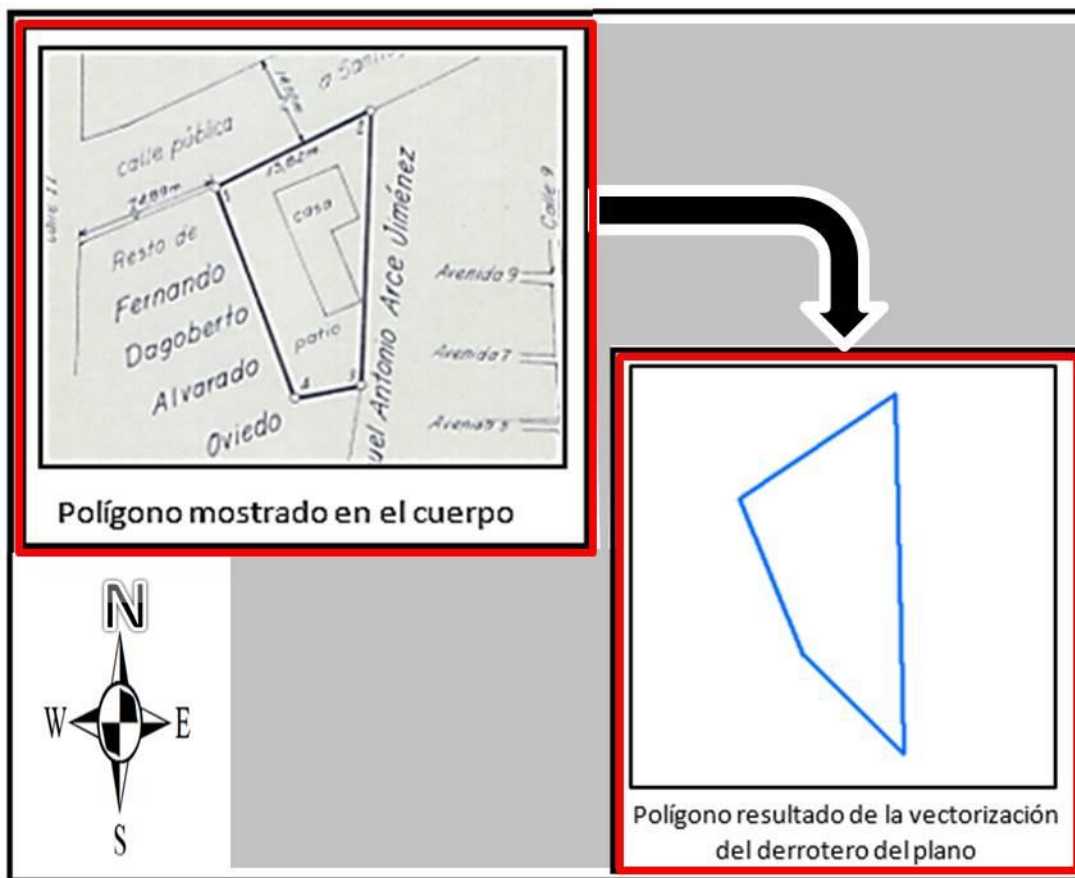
a Santo
calle pública
13,62 m
28,89 m
calle 11
1
2
3
4
casa
patio
Resto de
Fernando
Dagoberto
Alvarado
Oviedo
uel Antonio Arce Jiménez
Calle 9
Avenida 9
Avenida 7
Avenida 5

Polígono mostrado en el cuerpo

N
W
E
S

Polígono resultado de la vectorización del derrotero del plano